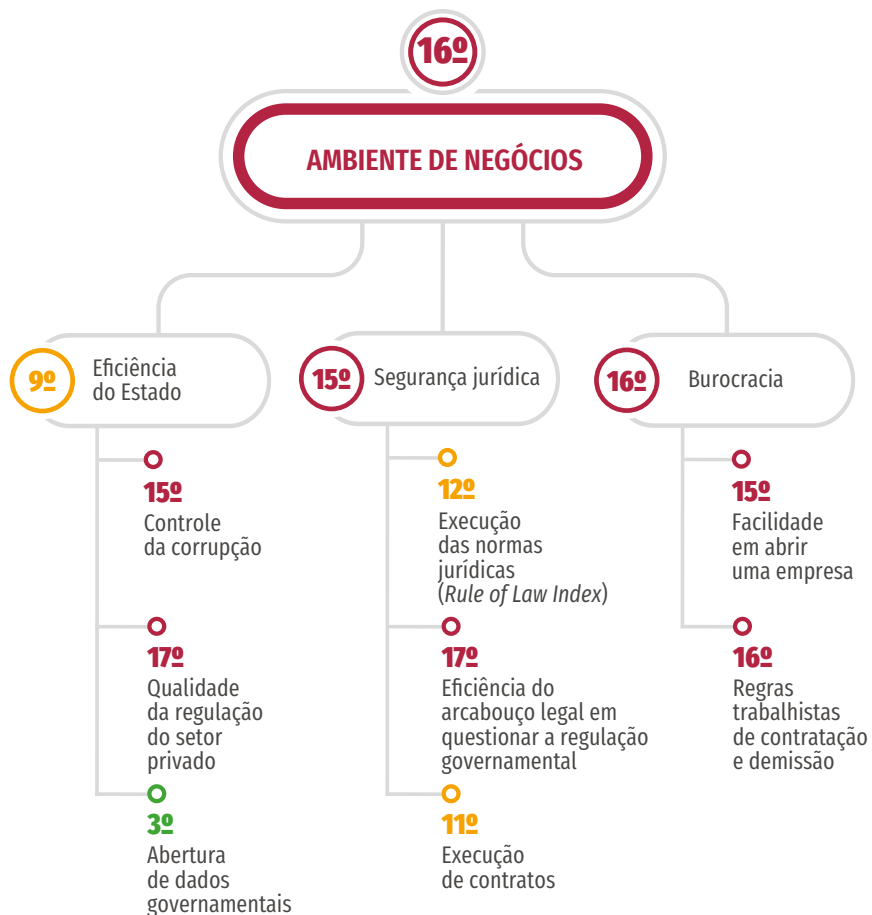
16º

AMBIENTE DE NEGÓCIOS

9º Eficiência do Estado

15º
Controle da corrupção

17º
Qualidade da regulação do setor privado

3º
Abertura de dados governamentais

15º Segurança jurídica

12º
Execução das normas jurídicas (*Rule of Law Index*)

17º
Eficiência do arcabouço legal em questionar a regulação governamental

11º
Execução de contratos

16º Burocracia

15º
Facilidade em abrir uma empresa

16º
Regras trabalhistas de contratação e demissão